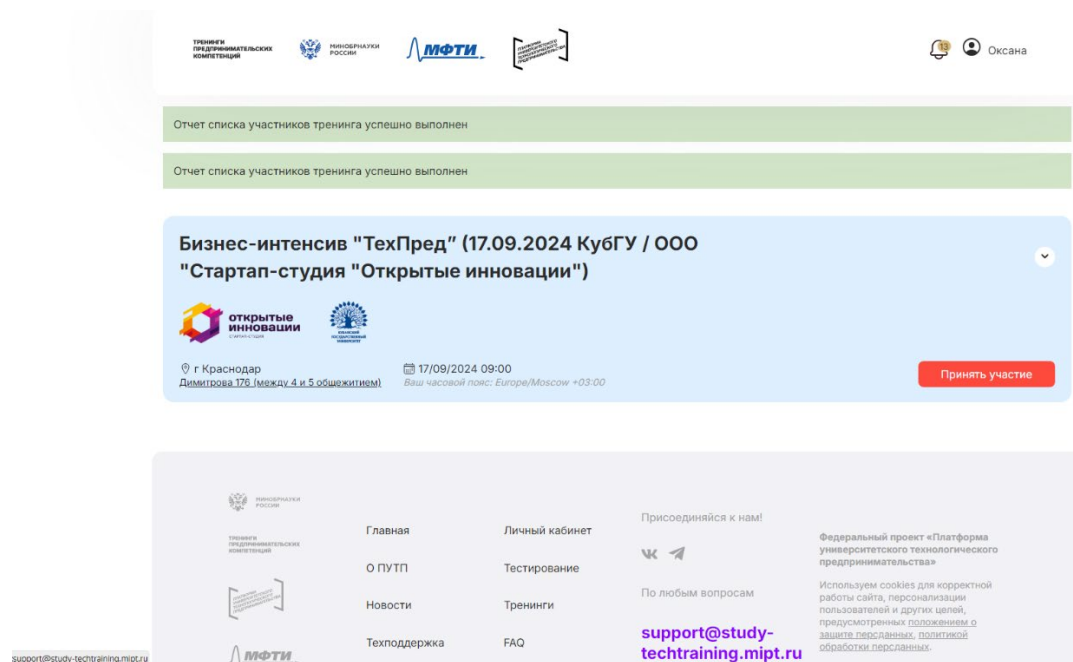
ТРЕНИНГИ ПРЕДПРИНИМАТЕЛЬСКИХ КОМПЕТЕНЦИЙ

МИНОБРНАУКИ РОССИИ

МФТИ

13

Оксана

Отчет списка участников тренинга успешно выполнен

Отчет списка участников тренинга успешно выполнен

Бизнес-интенсив "ТехПред" (17.09.2024 КубГУ / ООО "Стартап-студия "Открытые инновации")

открытые инновации

г Краснодар
Димитрова 176 (между 4 и 5 общежитием)

17/09/2024 09:00
Ваш часовой пояс: Europe/Moscow +03:00

Принять участие

МИНОБРНАУКИ РОССИИ

ТРЕНИНГИ ПРЕДПРИНИМАТЕЛЬСКИХ КОМПЕТЕНЦИЙ

МФТИ

Главная
О ПУТП
Новости
Техподдержка

Личный кабинет
Тестирование
Тренинги
FAQ

Присоединяйся к нам!

По любым вопросам

support@study-techtraining.mipt.ru

Федеральный проект «Платформа университетского технологического предпринимательства»

Используем cookies для корректной работы сайта, персонализации пользователей и других целей, предусмотренных положением о защите персданных, политикой обработки персданных.

support@study-techtraining.mipt.ru